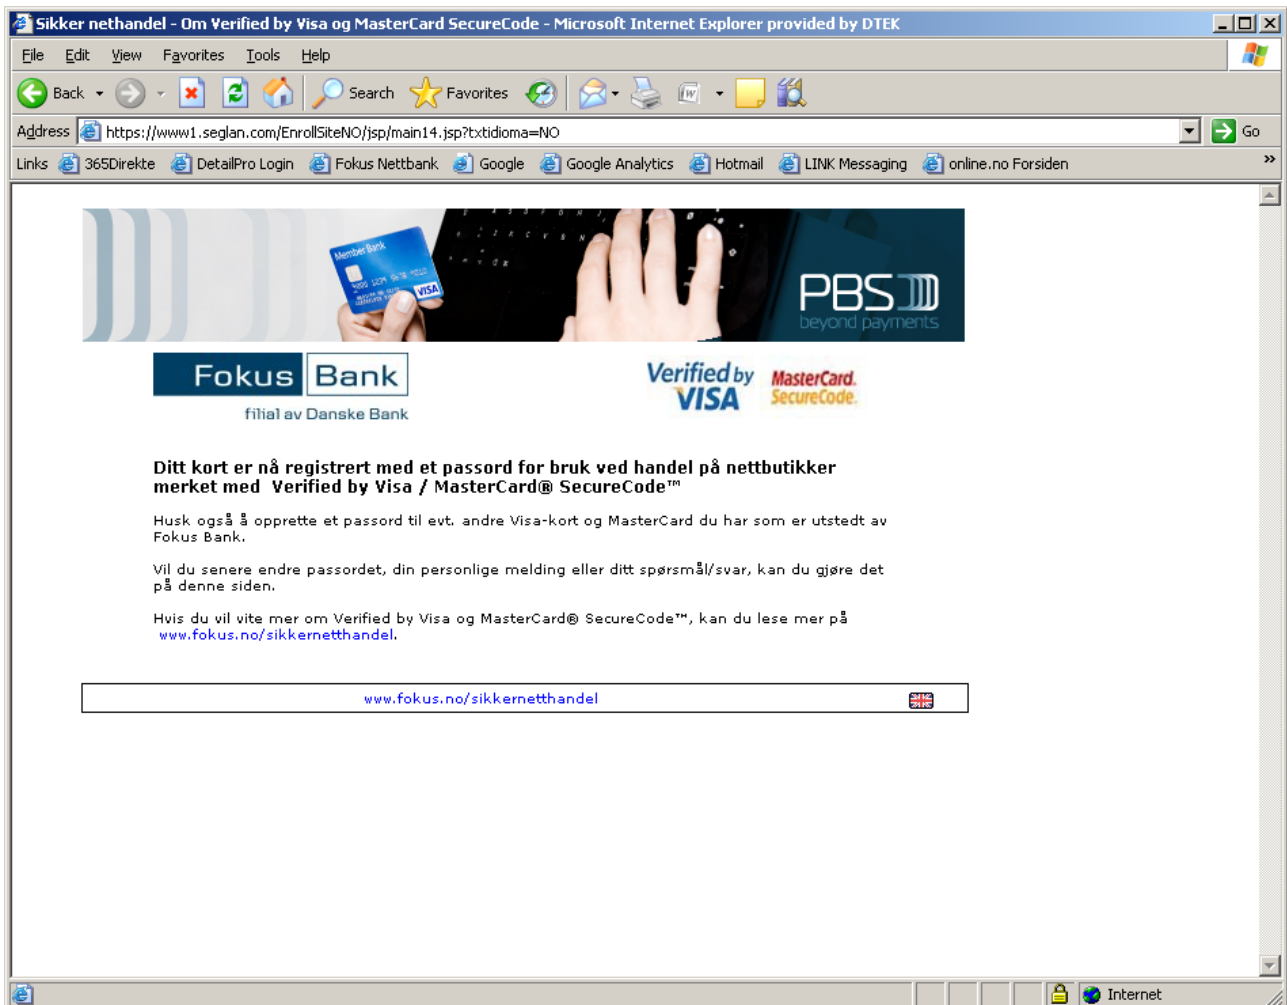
Sikker nethandel - Om Verified by Visa og MasterCard SecureCode - Microsoft Internet Explorer provided by DTEK

File Edit View Favorites Tools Help

Back Search Favorites

Address https://www1.seglan.com/EnrollSiteNO/jsp/main14.jsp?txtidioma=NO Go

Links 365Direkte DetailPro Login Fokus Nettbank Google Google Analytics Hotmail LINK Messaging online.no Forsiden

Member Bank VISA

PBS beyond payments

Fokus Bank filial av Danske Bank

Verified by VISA MasterCard. SecureCode.

Ditt kort er nå registrert med et passord for bruk ved handel på nettbutikker merket med Verified by Visa / MasterCard® SecureCode™

Husk også å opprette et passord til evt. andre Visa-kort og MasterCard du har som er utstedt av Fokus Bank.

Vil du senere endre passordet, din personlige melding eller ditt spørsmål/svar, kan du gjøre det på denne siden.

Hvis du vil vite mer om Verified by Visa og MasterCard® SecureCode™, kan du lese mer på www.fokus.no/sikkernetthandel.

www.fokus.no/sikkernetthandel

Internet